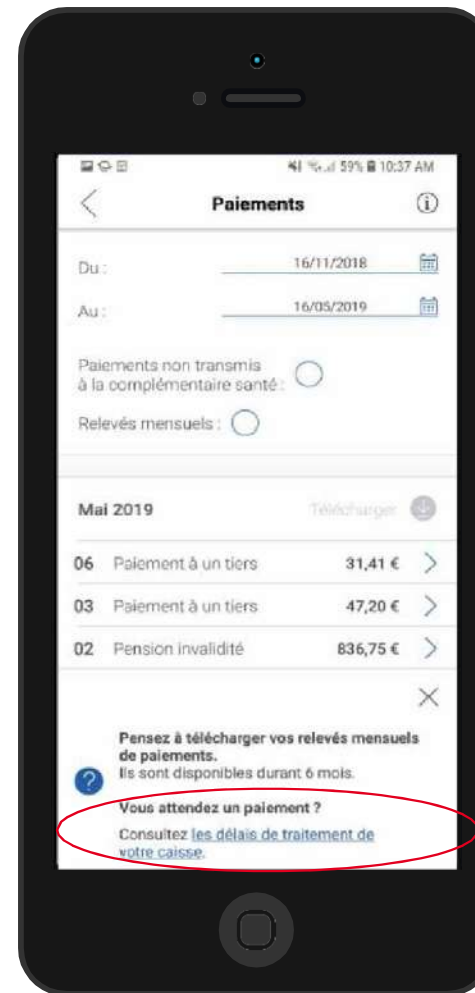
59% 10:37 AM

Paiements

Du : 16/11/2018

Au : 16/05/2019

Paiements non transmis à la complémentaire santé :

Relevés mensuels :

Mai 2019 Télécharger

06 Paiement à un tiers 31,41 €

03 Paiement à un tiers 47,20 €

02 Pension invalidité 836,75 €

Pensez à télécharger vos relevés mensuels de paiements.
Ils sont disponibles durant 6 mois.

Vous attendez un paiement ?

Consultez les délais de traitement de votre caisse.